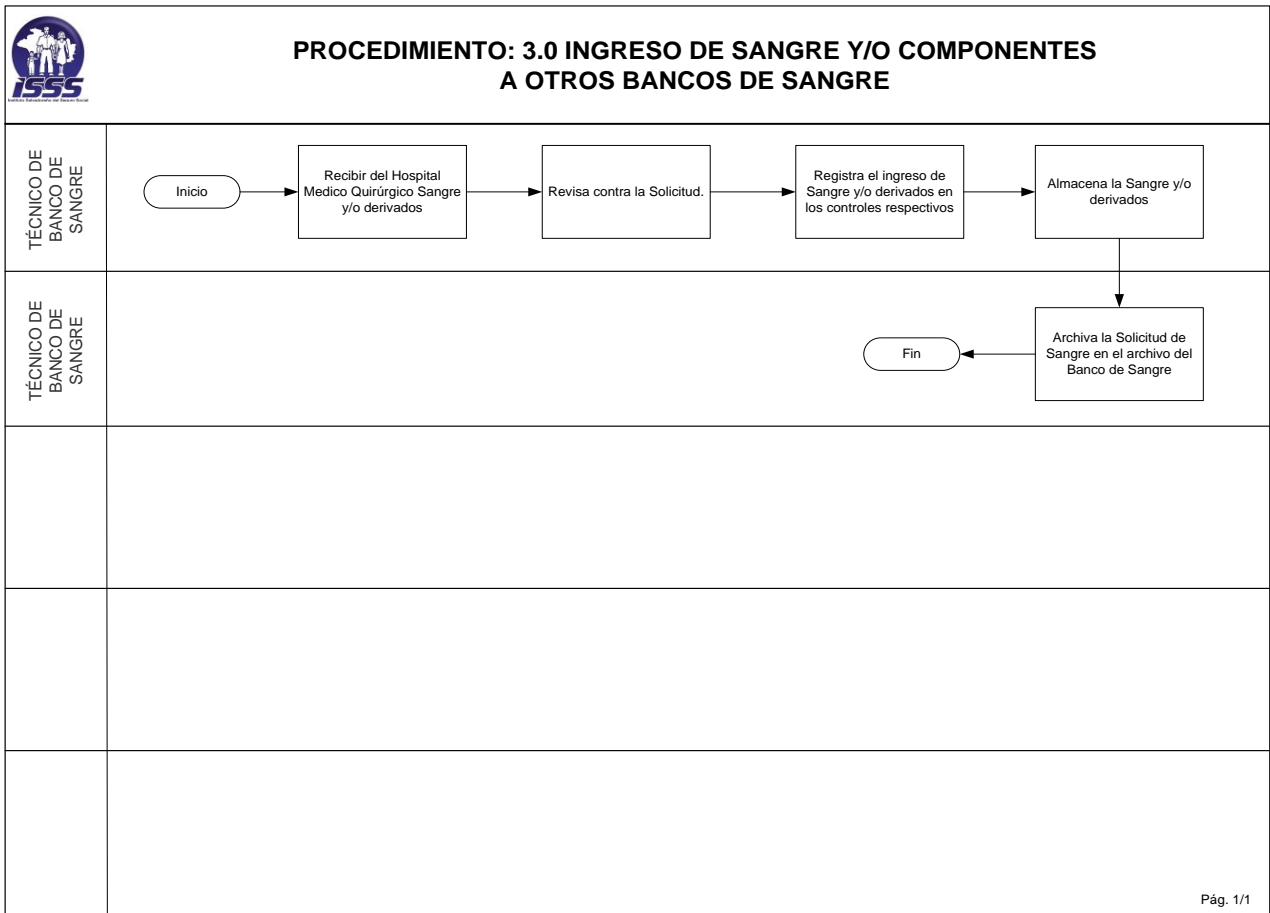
ISSS
Instituto Salvadoreño del Seguro Social

PROCEDIMIENTO: 3.0 INGRESO DE SANGRE Y/O COMPONENTES A OTROS BANCOS DE SANGRE

TÉCNICO DE BANCO DE SANGRE

Inicio

Recibir del Hospital Medico Quirúrgico Sangre y/o derivados

Revisa contra la Solicitud.

Registra el ingreso de Sangre y/o derivados en los controles respectivos

Almacena la Sangre y/o derivados

TÉCNICO DE BANCO DE SANGRE

Archiva la Solicitud de Sangre en el archivo del Banco de Sangre

Fin

Pág. 1/1